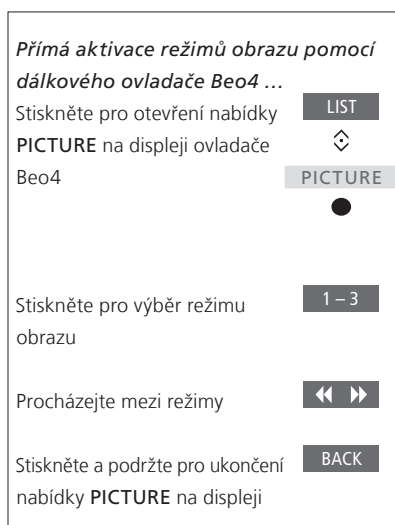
*Přímá aktivace režimů obrazu pomocí dálkového ovladače Beo4 …*

Stiskněte pro otevření nabídky **PICTURE** na displeji ovladače Beo4

LIST

PICTURE

Stiskněte pro výběr režimu obrazu

1 – 3

Procházejte mezi režimy

Stiskněte a podržte pro ukončení nabídky **PICTURE** na displeji

BACK